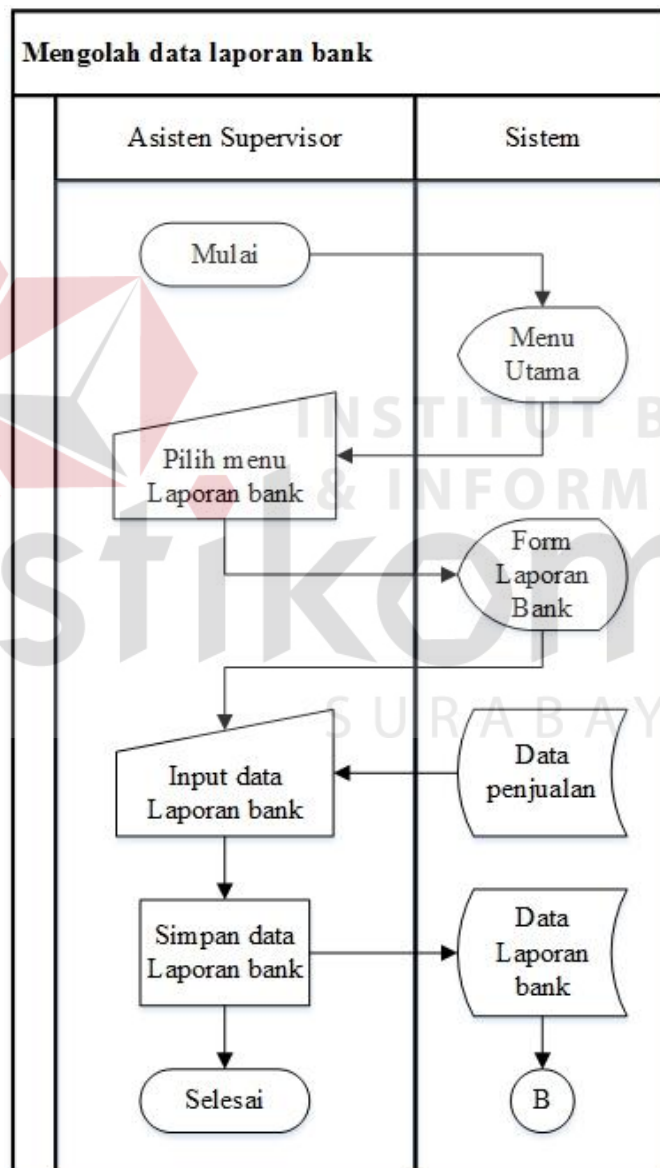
Mengolah data laporan bank

Asisten Supervisor

Sistem

Mulai

Menu Utama

Pilih menu Laporan bank

Form Laporan Bank

Input data Laporan bank

Data penjualan

Simpan data Laporan bank

Data Laporan bank

Selesai

B

INSTITUT B & INFORM stikom SURABAYA